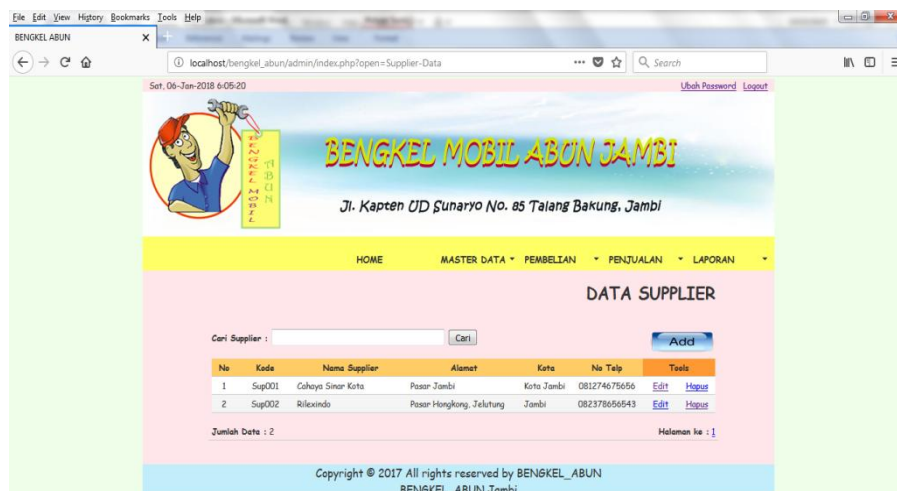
File Edit View History Bookmarks Tools Help

BENGKEL ABUN ×

localhost/bengkel_abun/admin/index.php?open=Supplier-Data

Search

Sat, 06-Jan-2018 6:05:20

Ubah Password Logout

BENGKEL ABUN

BENGKEL MOBIL ABUN JAMBI

Jl. Kapten UD Sunaryo No. 85 Talang Bakung, Jambi

HOME MASTER DATA PEMBELIAN PENJUALAN LAPORAN

DATA SUPPLIER

Cari Supplier : Cari

Add

| No | Kode | Nama Supplier | Alamat | Kota | No Telp | Tools | |
|---|---|---|---|---|---|---|---|
| 1 | Sup001 | Cahaya Sinar Kota | Pasar Jambi | Kota Jambi | 081274675656 | Edit | Hapus |
| 2 | Sup002 | Rilexindo | Pasar Hongkong, Jelutung | Jambi | 082378656543 | Edit | Hapus |

Jumlah Data : 2

Halaman ke : 1

Copyright © 2017 All rights reserved by BENGKEL_ABUN

BENGKEL ABUN Jambi